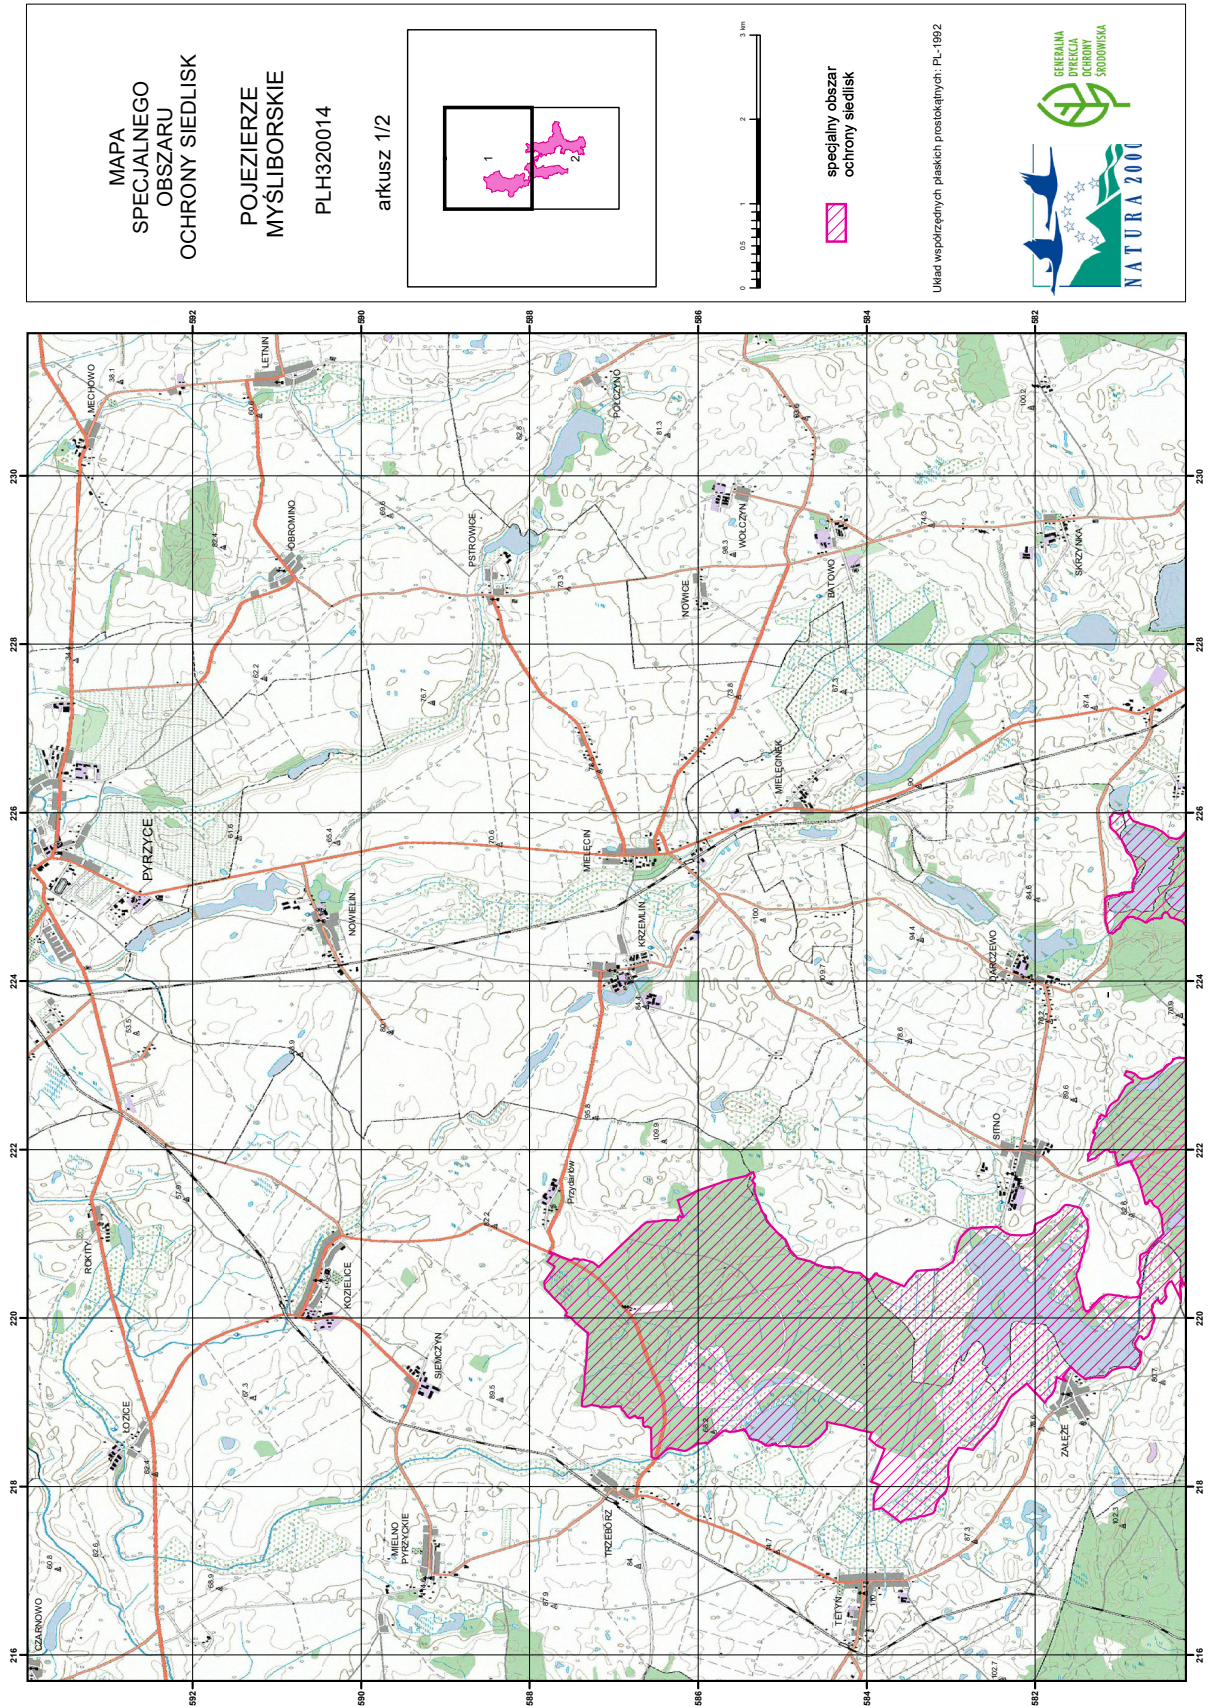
MAPA
SPECJALNEGO
OBSZARU
OCHRONY SIEDLISK

POJEZIERZE
MYŚLIBORSKIE

PLH320014

arkusz 1/2

1
2

0 0.5 1 2 3 km

specjalny obszar
ochrony siedlisk

Układ współrzędnych płaskich prostokątnych: PL-1992

GENERALNA
DYREKCJA
OCHRONY
ŚRODOWISKA

NATURA 2000

592
590
588
586
584
582

230
228
226
224
222
220
218
216

MECHOWO
LETNIN
OBROMINO
PSTROWICE
POŁCZYNO
WOŁCZYN
NOWICE
BATOWO
SKRZYNKA
PYRZYCE
NOWIELIN
MIELĘCIN
MIELĘCINEK
KRZEMLIN
DARGZEWO
SITNO
ROKITY
KOZIELICE
SIEMCZYN
Przydarłów
ŁOZICE
CZARNOWO
MIELNO PYRZYCKIE
TRZEBÓRZ
TETYŃ
ZAŁĘŻE

38.1
60.8
69.6
82.6
81.3
62.2
76.7
98.3
74.3
73.3
73.8
87.3
61.6
65.4
70.6
100.2
87.4
90
84.6
94.4
100
84.4
99.9
63.5
64.9
80.1
78.6
85.6
95.8
100.9
57.9
82.2
67.3
69.5
88.6
84.4
89.6
60.8
82.6
69.9
87.9
84
74.7
87.3
102.3
102.7
76.6
80.7
70.9
82.6